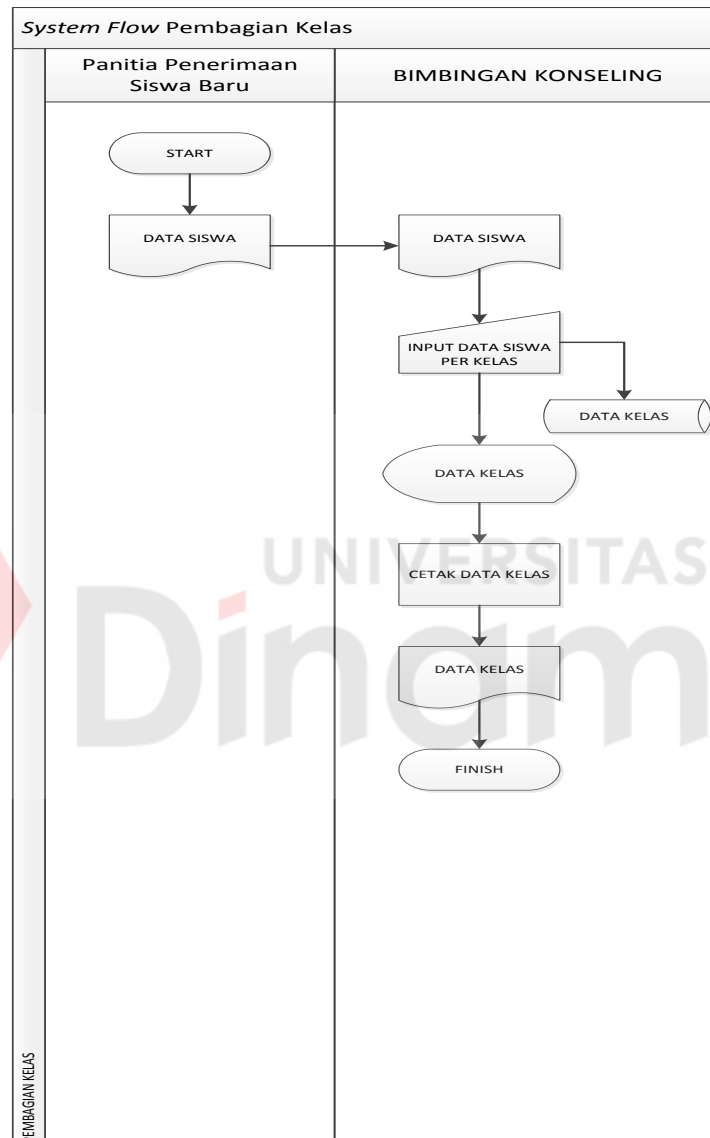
System Flow Pembagian Kelas

Panitia Penerimaan Siswa Baru

BIMBINGAN KONSELING

START

DATA SISWA

DATA SISWA

INPUT DATA SISWA PER KELAS

DATA KELAS

DATA KELAS

CETAK DATA KELAS

DATA KELAS

FINISH

UNIVERSITAS

Dinam

EMBAGIAN KELAS